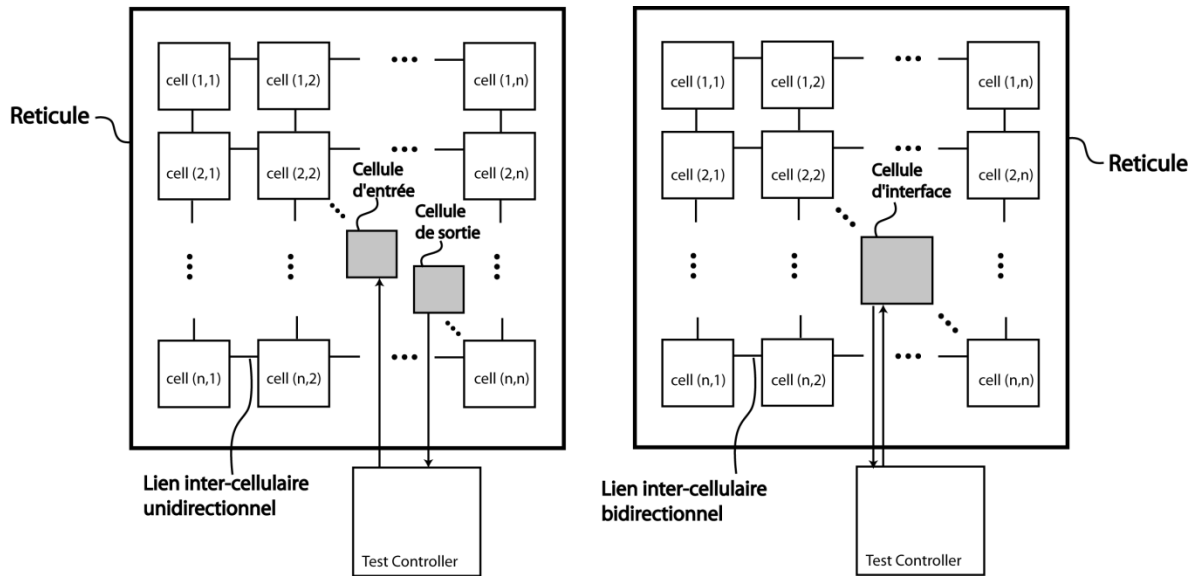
Reticule

cell (1,1) cell (1,2) ... cell (1,n)

cell (2,1) cell (2,2) ... cell (2,n)

Cellule d'entrée

Cellule de sortie

cell (n,1) cell (n,2) ... cell (n,n)

Lien inter-cellulaire unidirectionnel

Test Controller

Reticule

cell (1,1) cell (1,2) ... cell (1,n)

cell (2,1) cell (2,2) ... cell (2,n)

Cellule d'interface

cell (n,1) cell (n,2) ... cell (n,n)

Lien inter-cellulaire bidirectionnel

Test Controller